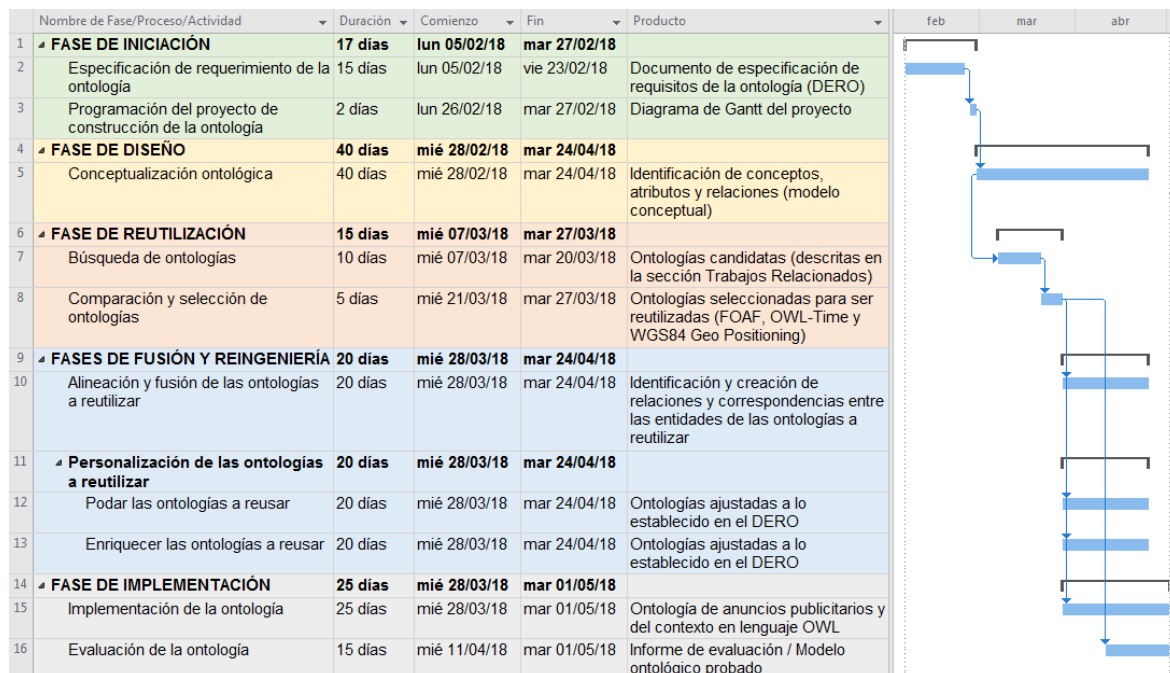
| | Nombre de Fase/Proceso/Actividad | Duración | Comienzo | Fin | Producto |
|---|---|---|---|---|---|
| 1 | ◢ FASE DE INICIACIÓN | 17 días | lun 05/02/18 | mar 27/02/18 | |
| 2 | Especificación de requerimiento de la ontología | 15 días | lun 05/02/18 | vie 23/02/18 | Documento de especificación de requisitos de la ontología (DERO) |
| 3 | Programación del proyecto de construcción de la ontología | 2 días | lun 26/02/18 | mar 27/02/18 | Diagrama de Gantt del proyecto |
| 4 | ◢ FASE DE DISEÑO | 40 días | mié 28/02/18 | mar 24/04/18 | |
| 5 | Conceptualización ontológica | 40 días | mié 28/02/18 | mar 24/04/18 | Identificación de conceptos, atributos y relaciones (modelo conceptual) |
| 6 | ◢ FASE DE REUTILIZACIÓN | 15 días | mié 07/03/18 | mar 27/03/18 | |
| 7 | Búsqueda de ontologías | 10 días | mié 07/03/18 | mar 20/03/18 | Ontologías candidatas (descritas en la sección Trabajos Relacionados) |
| 8 | Comparación y selección de ontologías | 5 días | mié 21/03/18 | mar 27/03/18 | Ontologías seleccionadas para ser reutilizadas (FOAF, OWL-Time y WGS84 Geo Positioning) |
| 9 | ◢ FASES DE FUSIÓN Y REINGENIERÍA | 20 días | mié 28/03/18 | mar 24/04/18 | |
| 10 | Alineación y fusión de las ontologías a reutilizar | 20 días | mié 28/03/18 | mar 24/04/18 | Identificación y creación de relaciones y correspondencias entre las entidades de las ontologías a reutilizar |
| 11 | ◢ Personalización de las ontologías a reutilizar | 20 días | mié 28/03/18 | mar 24/04/18 | |
| 12 | Podar las ontologías a reusar | 20 días | mié 28/03/18 | mar 24/04/18 | Ontologías ajustadas a lo establecido en el DERO |
| 13 | Enriquecer las ontologías a reusar | 20 días | mié 28/03/18 | mar 24/04/18 | Ontologías ajustadas a lo establecido en el DERO |
| 14 | ◢ FASE DE IMPLEMENTACIÓN | 25 días | mié 28/03/18 | mar 01/05/18 | |
| 15 | Implementación de la ontología | 25 días | mié 28/03/18 | mar 01/05/18 | Ontología de anuncios publicitarios y del contexto en lenguaje OWL |
| 16 | Evaluación de la ontología | 15 días | mié 11/04/18 | mar 01/05/18 | Informe de evaluación / Modelo ontológico probado |

feb mar abr